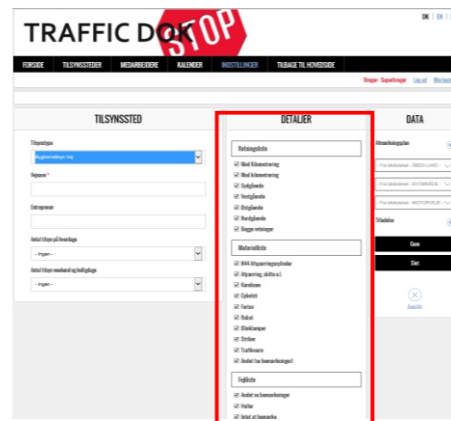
TRAFFIC DOK STOP

DK | EN | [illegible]

FORSIDE | TILSYNSSTEDER | MEDARBEJDERE | KALENDER | INDSTILLINGER | TILBAGE TIL HOVEDSIDE

Bruger: Superbruger | Log ud | Min bruger

TILSYNSSTED

Tilsynstype
Byggeanlæggs tag

Vejnavn *

Entreprenør

Antal tilsyn på hverdage
- Ingen -

Antal tilsyn weekend og helligdage
- Ingen -

DETALJER

Retningsliste
Med Kilometrering
Mod kilometrering
Sydgående
Vestgående
Østgående
Nordgående
Begge retninger

Materielliste
N44 Afspærringscylinder
Afspærring, skilte o.l.
Kørebane
Cykelsti
Fortov
Rabat
Blinklamper
Striber
Trafikværn
Andet (se bemærkninger)

Fejlliste
Andet se bemærkninger
Huller
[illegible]

DATA

Afmærkningsplan

- Fra tidsfelvest - ÅBEN LAND -
- Fra tidsfelvest - BYOMRÅDE -
- Fra tidsfelvest - MOTORVEJE -

Tilladelse

Gem
Slet

Annuller